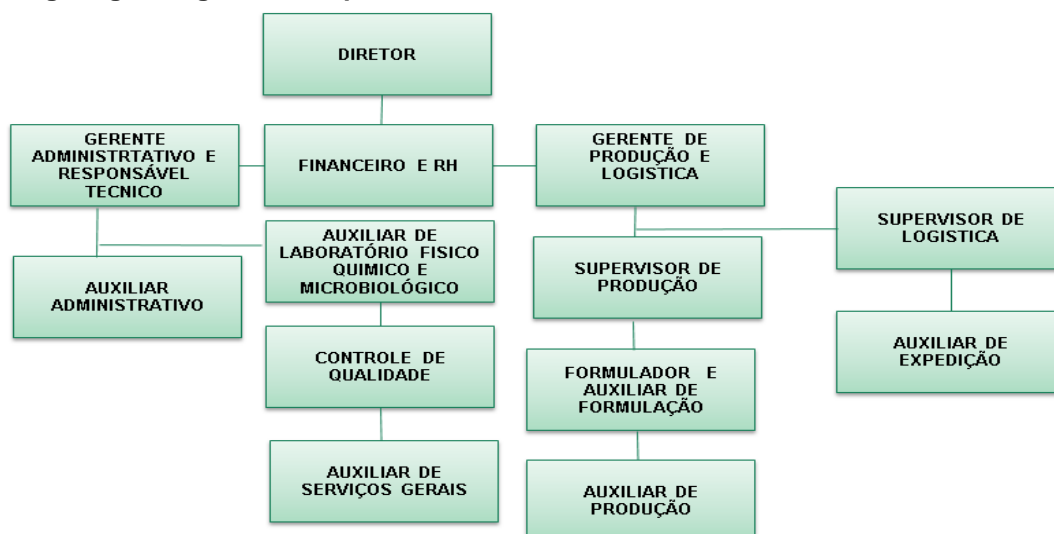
DIRETOR

GERENTE ADMINISTRTATIVO E RESPONSÁVEL TECNICO

FINANCEIRO E RH

GERENTE DE PRODUÇÃO E LOGISTICA

AUXILIAR ADMINISTRATIVO

AUXILIAR DE LABORATÓRIO FISICO QUIMICO E MICROBIOLÓGICO

SUPERVISOR DE PRODUÇÃO

SUPERVISOR DE LOGISTICA

CONTROLE DE QUALIDADE

FORMULADOR E AUXILIAR DE FORMULAÇÃO

AUXILIAR DE EXPEDIÇÃO

AUXILIAR DE SERVIÇOS GERAIS

AUXILIAR DE PRODUÇÃO